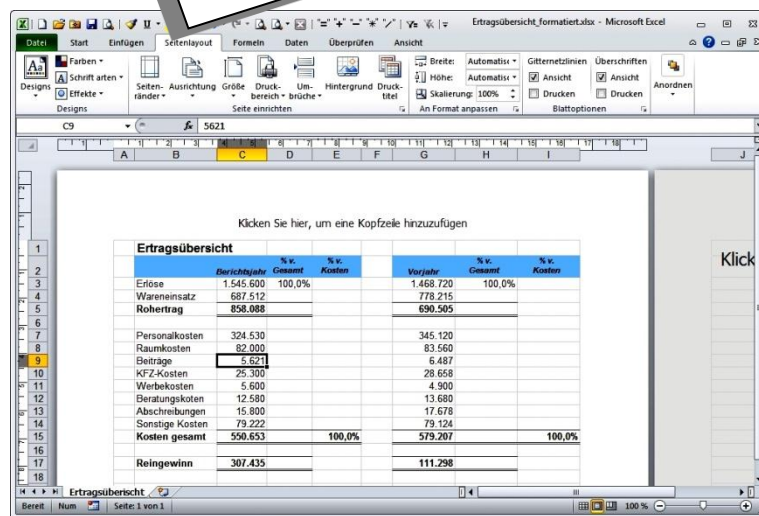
Ertragsübersicht_formatiert.xlsx - Microsoft Excel

Datei Start Einfügen Seitenlayout Formeln Daten Überprüfen Ansicht

Farben · Schriftarten · Effekte · Designs
Seitenränder · Ausrichtung · Größe · Druckbereich · Umbrüche · Hintergrund · Drucktitel
Seite einrichten
Breite: Automatisc · Höhe: Automatisc · Skalierung: 100%
An Format anpassen
Gitternetzlinien · Ansicht · Drucken
Überschriften · Ansicht · Drucken
Blattoptionen
Anordnen

C9 · $f_x$ · 5621

Klicken Sie hier, um eine Kopfzeile hinzuzufügen

Klick

| | A | B | C | D | E | F | G | H | I |
|---|---|---|---|---|---|---|---|---|---|
| 1 | | Ertragsübersicht | | | | | | | |
| 2 | | | Berichtsjahr | % v. Gesamt | % v. Kosten | | Vorjahr | % v. Gesamt | % v. Kosten |
| 3 | | Erlöse | 1.545.600 | 100,0% | | | 1.468.720 | 100,0% | |
| 4 | | Wareneinsatz | 687.512 | | | | 778.215 | | |
| 5 | | Rohertrag | 858.088 | | | | 690.505 | | |
| 6 | | | | | | | | | |
| 7 | | Personalkosten | 324.530 | | | | 345.120 | | |
| 8 | | Raumkosten | 82.000 | | | | 83.560 | | |
| 9 | | Beiträge | 5.621 | | | | 6.487 | | |
| 10 | | KFZ-Kosten | 25.300 | | | | 28.658 | | |
| 11 | | Werbekosten | 5.600 | | | | 4.900 | | |
| 12 | | Beratungskoten | 12.580 | | | | 13.680 | | |
| 13 | | Abschreibungen | 15.800 | | | | 17.678 | | |
| 14 | | Sonstige Kosten | 79.222 | | | | 79.124 | | |
| 15 | | Kosten gesamt | 550.653 | | 100,0% | | 579.207 | | 100,0% |
| 16 | | | | | | | | | |
| 17 | | Reingewinn | 307.435 | | | | 111.298 | | |
| 18 | | | | | | | | | |

Ertragsübersicht

Bereit | Num | Seite: 1 von 1 | 100 %